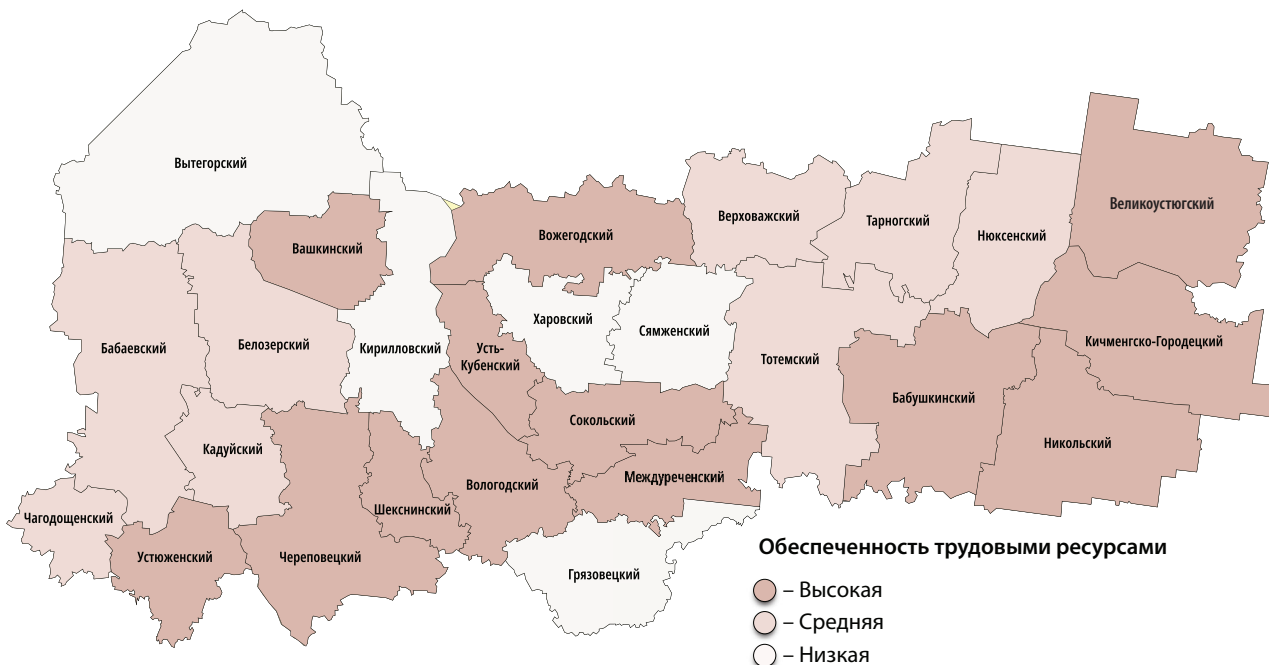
Вытегорский
Вашкинский
Кирилловский
Вожегодский
Верховажский
Тарногский
Нюксенский
Великоустюгский
Бабаевский
Белозерский
Харовский
Сямженский
Усть-Кубенский
Тотемский
Кичменгско-Городецкий
Бабушкинский
Сокольский
Кадуйский
Никольский
Междуреченский
Вологодский
Шекснинский
Чагодощенский
Устюженский
Череповецкий
Грязовецкий

Обеспеченность трудовыми ресурсами
– Высокая
– Средняя
– Низкая